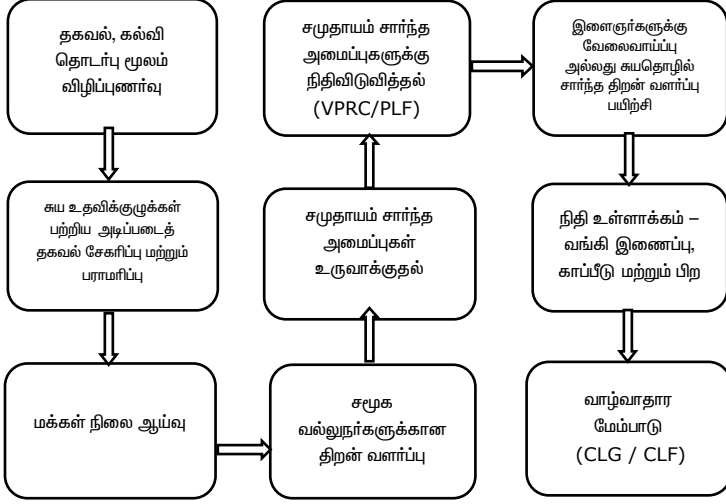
தகவல், கல்வி தொடர்பு மூலம் விழிப்புணர்வு

சுய உதவிக்குழுக்கள் பற்றிய அடிப்படைத் தகவல் சேகரிப்பு மற்றும் பராமரிப்பு

மக்கள் நிலை ஆய்வு

சமூக வல்லுநர்களுக்கான திறன் வளர்ப்பு

சமுதாயம் சார்ந்த அமைப்புகள் உருவாக்குதல்

சமுதாயம் சார்ந்த அமைப்புகளுக்கு நிதிவிடுவித்தல் (VPRC/PLF)

இளைஞர்களுக்கு வேலைவாய்ப்பு அல்லது சுயதொழில் சார்ந்த திறன் வளர்ப்பு பயிற்சி

நிதி உள்ளாக்கம் – வங்கி இணைப்பு, காப்பீடு மற்றும் பிற

வாழ்வாதார மேம்பாடு (CLG / CLF)